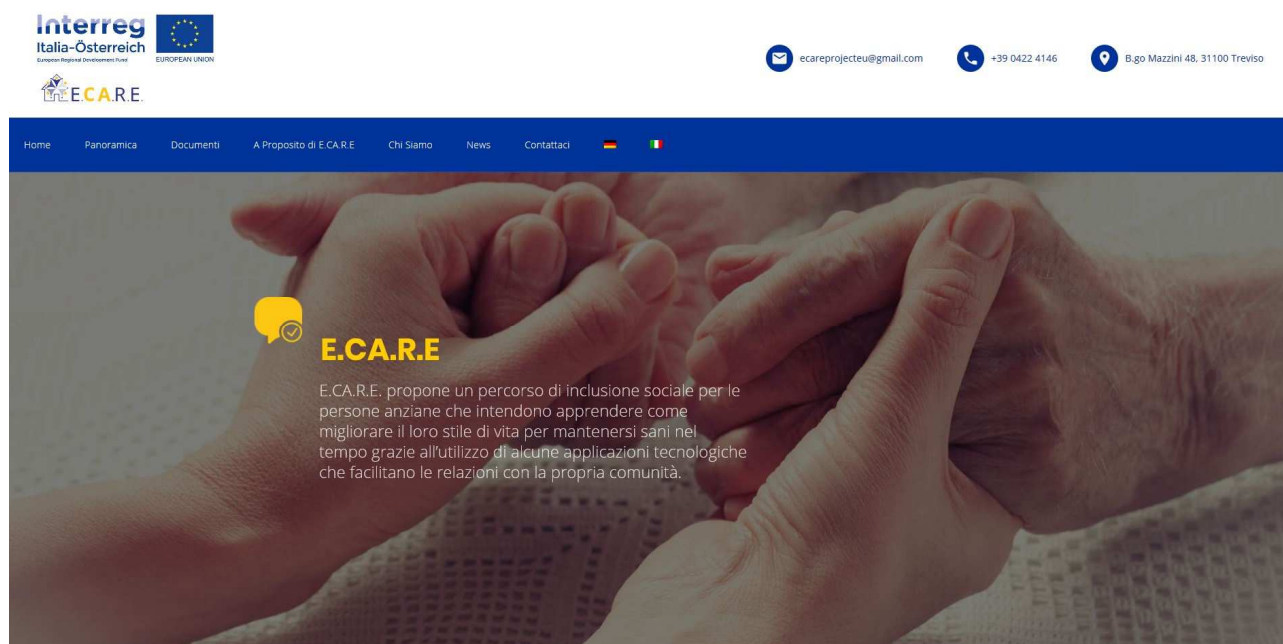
Interreg
Italia-Österreich
European Regional Development Fund
EUROPEAN UNION

E.CA.R.E.

ecareprojecteu@gmail.com
+39 0422 4146
B.go Mazzini 48, 31100 Treviso

Home
Panoramica
Documenti
A Proposito di E.CA.R.E
Chi Siamo
News
Contattaci

E.CA.R.E

E.CA.R.E. propone un percorso di inclusione sociale per le persone anziane che intendono apprendere come migliorare il loro stile di vita per mantenersi sani nel tempo grazie all'utilizzo di alcune applicazioni tecnologiche che facilitano le relazioni con la propria comunità.